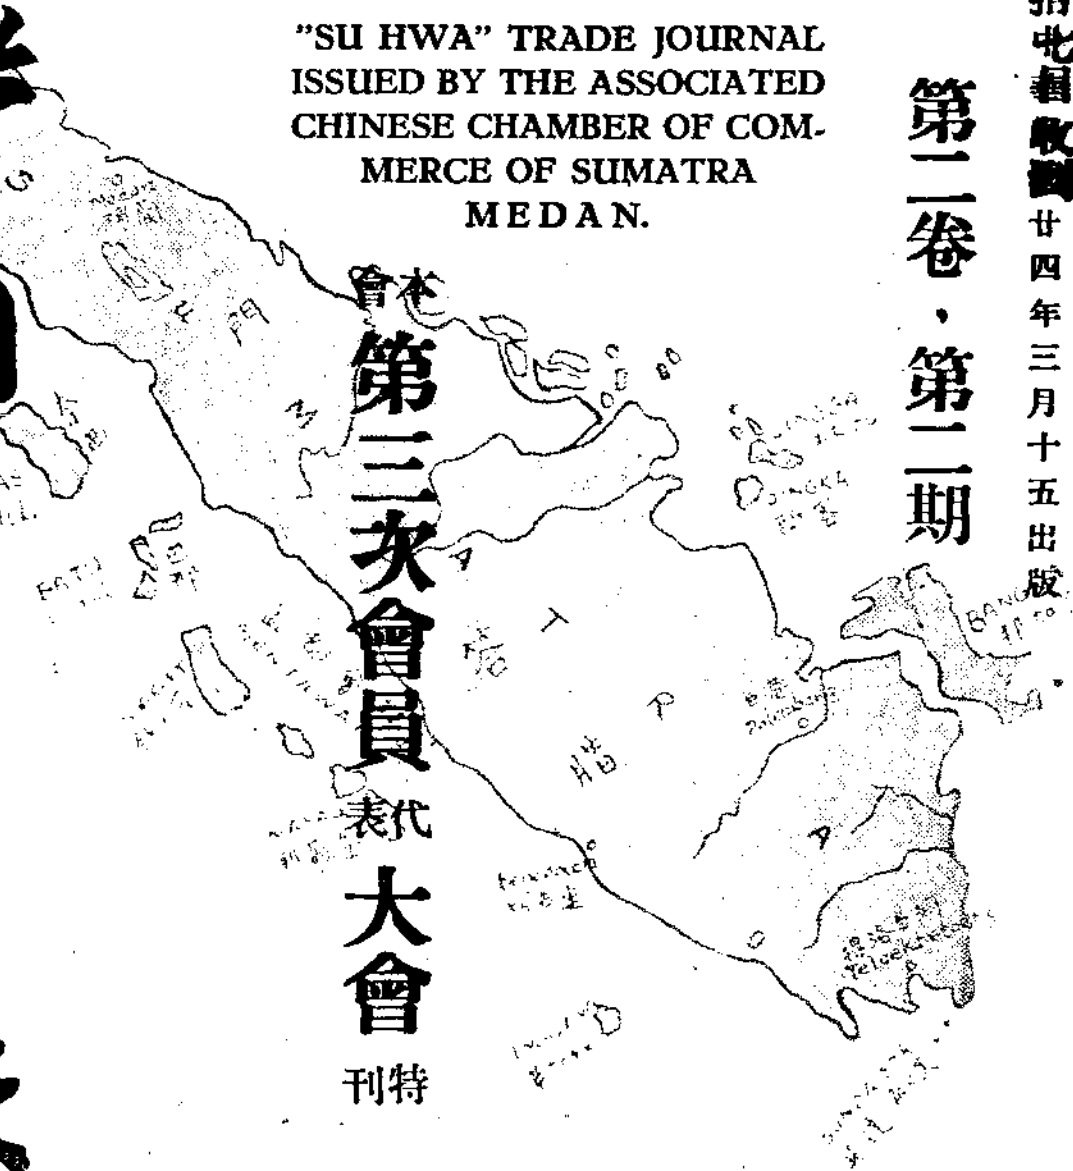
"SU HWA" TRADE JOURNAL ISSUED BY THE ASSOCIATED CHINESE CHAMBER OF COMMERCE OF SUMATRA MEDAN.

會本 第三次會員代表大會特刊

第二卷・第二期

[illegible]屯輯收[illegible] 廿四年三月十五出版

SINGKA

BANG

Palembang

Teloekbetoeng

BATU

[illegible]